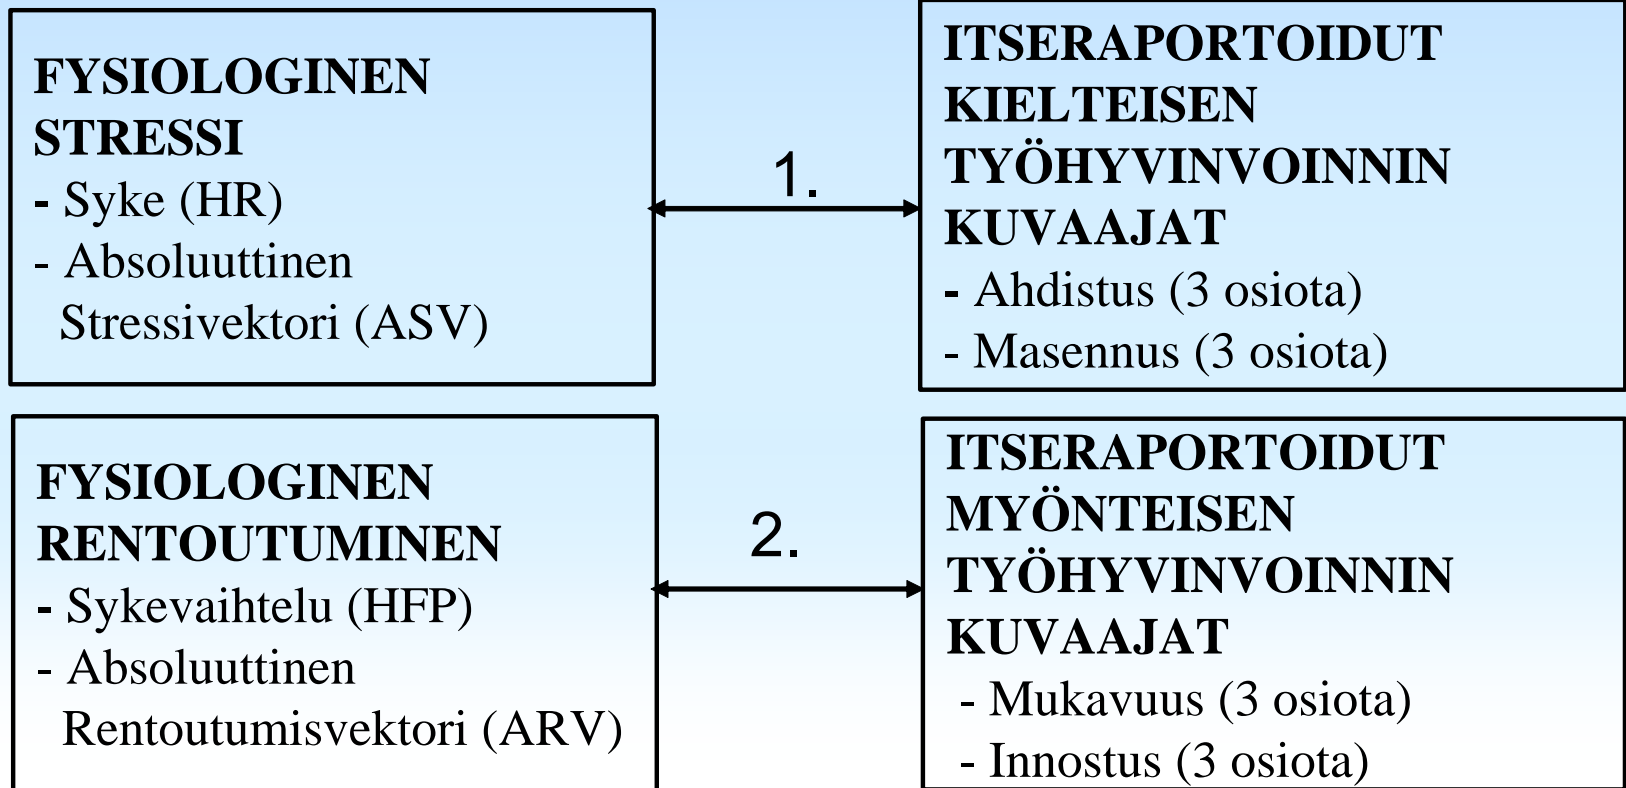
FYSIOLOGINEN STRESSI
- Syke (HR)
- Absoluuttinen Stressivektori (ASV)

1.

ITSERAPORTOIDUT KIELTEISEN TYÖHYVINVOINNIN KUVAAJAT
- Ahdistus (3 osiota)
- Masennus (3 osiota)

FYSIOLOGINEN RENTOUTUMINEN
- Sykevaihtelu (HFP)
- Absoluuttinen Rentoutumisvektori (ARV)

2.

ITSERAPORTOIDUT MYÖNTEISEN TYÖHYVINVOINNIN KUVAAJAT
- Mukavuus (3 osiota)
- Innostus (3 osiota)